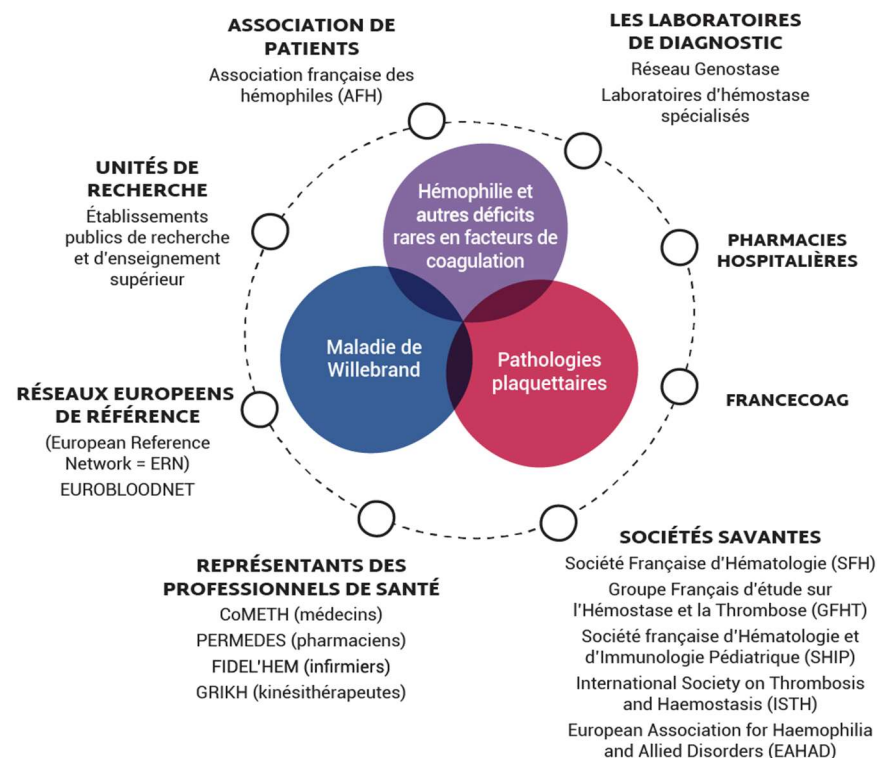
ASSOCIATION DE PATIENTS
Association française des hémophiles (AFH)

LES LABORATOIRES DE DIAGNOSTIC
Réseau Genostase
Laboratoires d'hémostase spécialisés

UNITÉS DE RECHERCHE
Établissements publics de recherche et d'enseignement supérieur

Hémophilie et autres déficits rares en facteurs de coagulation

PHARMACIES HOSPITALIÈRES

Maladie de Willebrand

Pathologies plaquettaires

FRANCECOAG

RÉSEAUX EUROPEENS DE RÉFÉRENCE
(European Reference Network = ERN)
EUROBLOODNET

SOCIÉTÉS SAVANTES
Société Française d'Hématologie (SFH)
Groupe Français d'étude sur l'Hémostase et la Thrombose (GFHT)
Société française d'Hématologie et d'Immunologie Pédiatrique (SHIP)
International Society on Thrombosis and Haemostasis (ISTH)
European Association for Haemophilia and Allied Disorders (EAHAD)

REPRÉSENTANTS DES PROFESSIONNELS DE SANTÉ
CoMETH (médecins)
PERMEDES (pharmaciens)
FIDEL'HEM (infirmiers)
GRIKH (kinésithérapeutes)